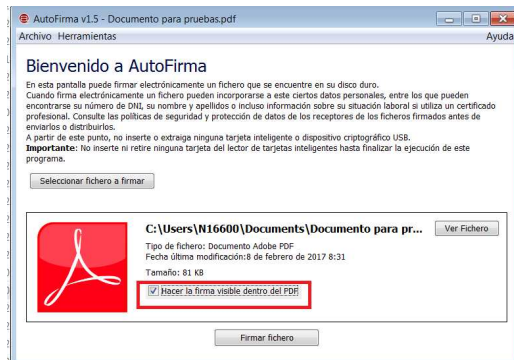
AutoFirma v1.5 - Documento para pruebas.pdf

Archivo Herramientas

Ayuda

Bienvenido a AutoFirma

En esta pantalla puede firmar electrónicamente un fichero que se encuentre en su disco duro.
Cuando firma electrónicamente un fichero pueden incorporarse a este ciertos datos personales, entre los que pueden encontrarse su número de DNI, su nombre y apellidos o incluso información sobre su situación laboral si utiliza un certificado profesional. Consulte las políticas de seguridad y protección de datos de los receptores de los ficheros firmados antes de enviarlos o distribuirlos.
A partir de este punto, no inserte o extraiga ninguna tarjeta inteligente o dispositivo criptográfico USB.
**Importante**: No inserte ni retire ninguna tarjeta del lector de tarjetas inteligentes hasta finalizar la ejecución de este programa.

Seleccionar fichero a firmar

C:\Users\N16600\Documents\Documento para pr...

Ver Fichero

Tipo de fichero: Documento Adobe PDF
Fecha última modificación:8 de febrero de 2017 8:31

Tamaño: 81 KB

Hacer la firma visible dentro del PDF

Firmar fichero